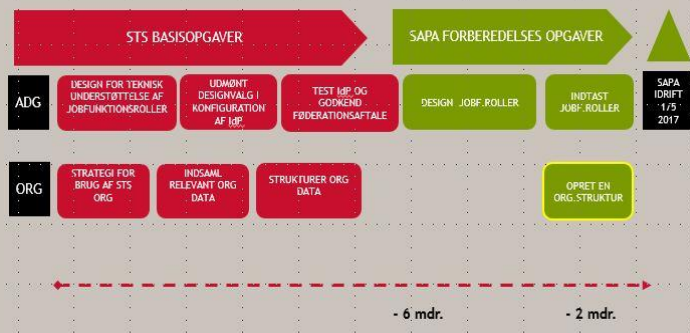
STS BASISOPGAVER

SAPA FORBEREDELSES OPGAVER

ADG

DESIGN FOR TEKNISK UNDERSTØTTELSE AF JOBFUNKTIONSROLLER

UDMØNT DESIGNVALG I KONFIGURATION AF IdP

TEST IdP OG GODKEND FØDERATIONSAFTALE

DESIGN JOBF.ROLLER

INDTAST JOBF.ROLLER

SAPA IDRIFT 1/5 2017

ORG

STRATEGI FOR BRUG AF STS ORG

INDSAML RELEVANT ORG DATA

STRUKTURER ORG DATA

OPRET EN ORG.STRUKTUR

- 6 mdr.

- 2 mdr.